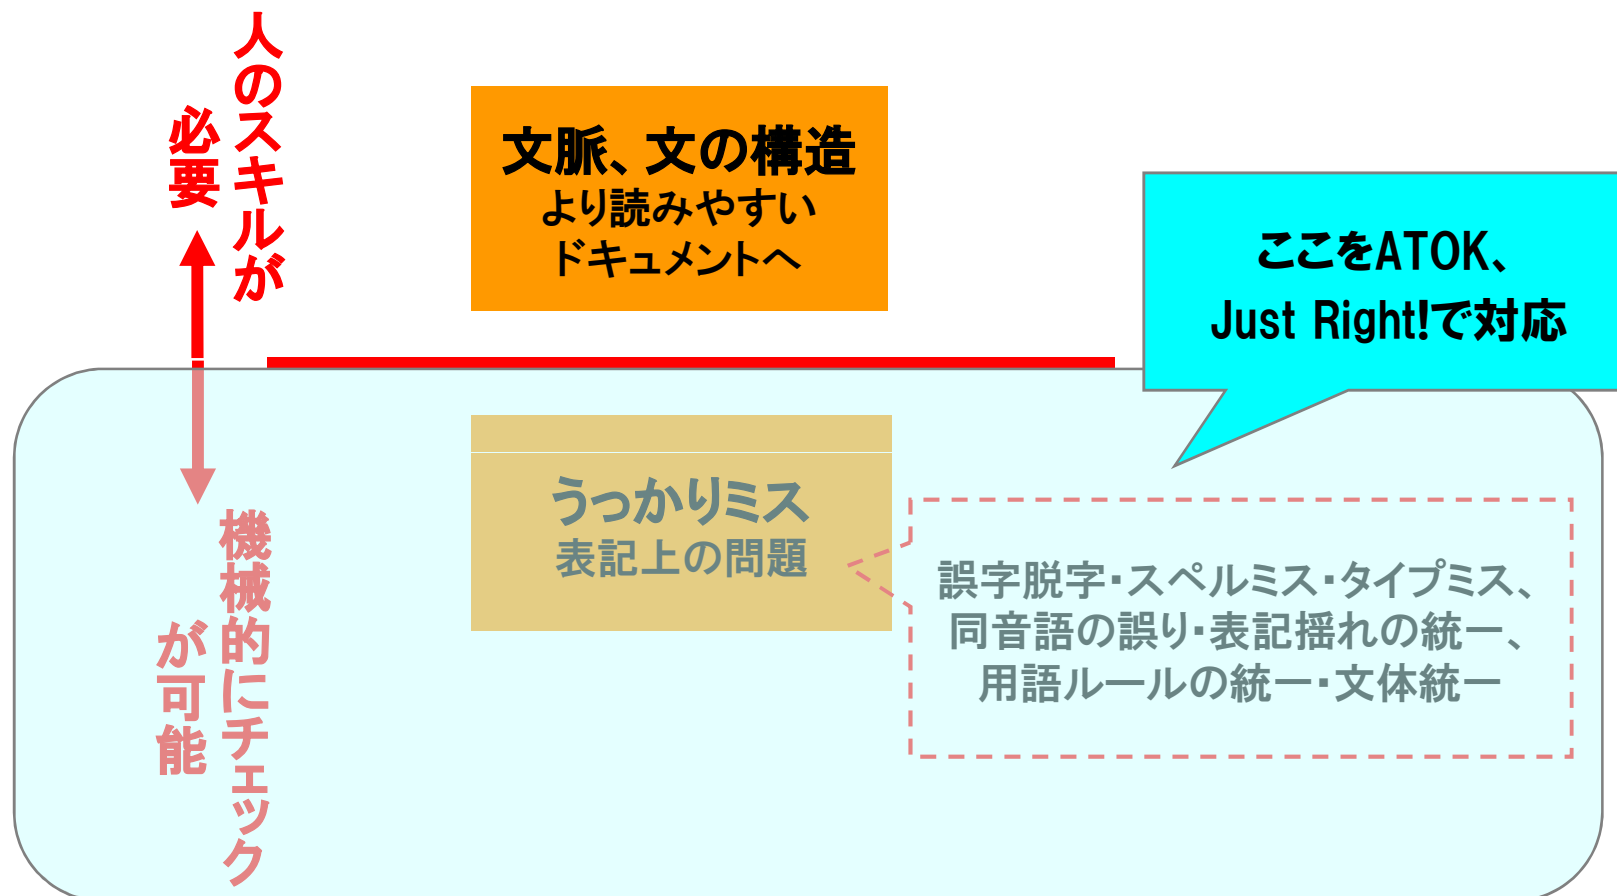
人のスキルが必要

文脈、文の構造
より読みやすい
ドキュメントへ

ここをATOK、
Just Right!で対応

機械的にチェックが可能

うっかりミス
表記上の問題

誤字脱字・スペルミス・タイプミス、
同音語の誤り・表記揺れの統一、
用語ルールの統一・文体統一